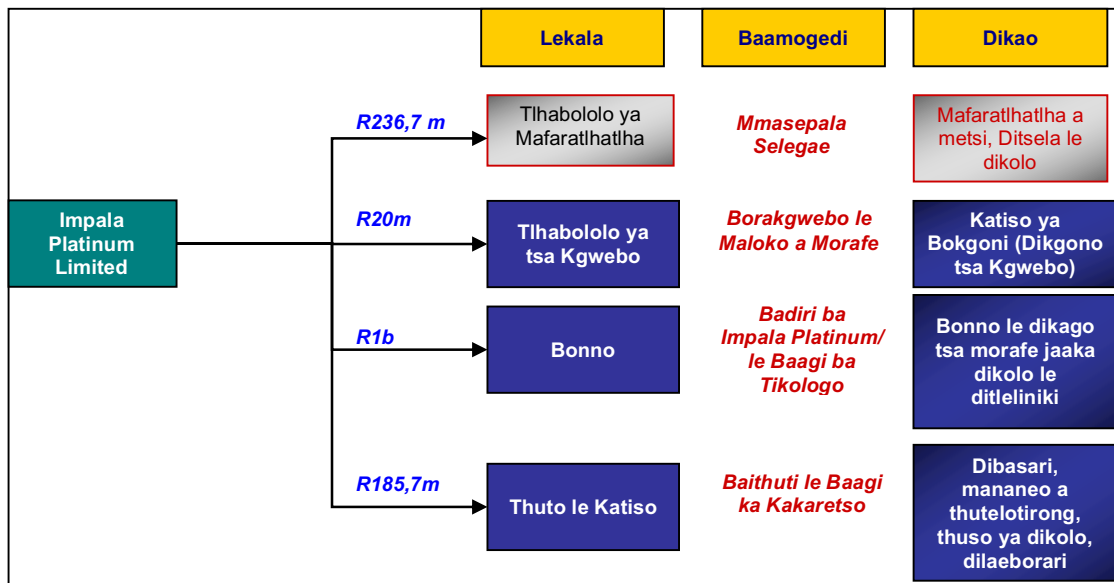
Lekala

Baamogedi

Dikao

Impala Platinum Limited

R236,7 m

Tlhabololo ya Mafaratlhatlha

Mmasepala Selegae

Mafaratlhatlha a metsi, Ditsela le dikolo

R20m

Tlhabololo ya tsa Kgwebo

Borakgwebo le Maloko a Morafe

Katiso ya Bokgoni (Dikgono tsa Kgwebo)

R1b

Bonno

Badiri ba Impala Platinum/ le Baagi ba Tikologo

Bonno le dikago tsa morafe jaaka dikolo le ditleliniki

R185,7m

Thuto le Katiso

Baithuti le Baagi ka Kakaretso

Dibasari, mananeo a thutelotirong, thuso ya dikolo, dilaeborari